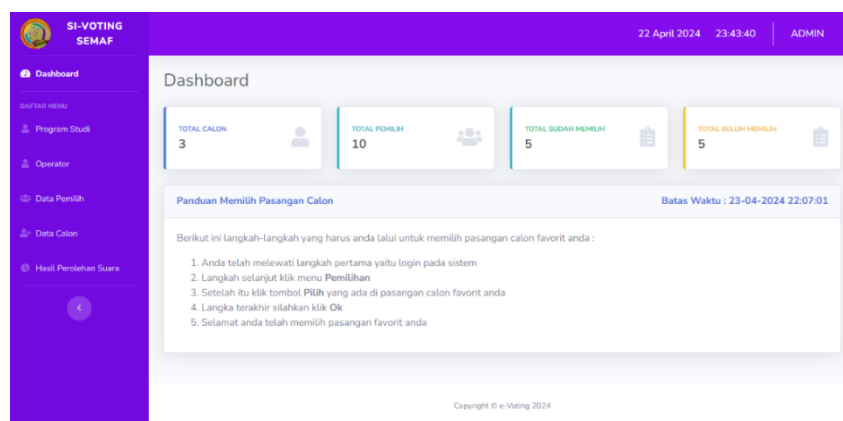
SI-VOTING SEMAF

22 April 2024 23:43:40 ADMIN

Dashboard

DAFTAR MENU

Program Studi

Operator

Data Pemilih

Data Calon

Hasil Perolehan Suara

Dashboard

TOTAL CALON
3

TOTAL PEMILIH
10

TOTAL SUDAH MEMILIH
5

TOTAL BELUM MEMILIH
5

Panduan Memilih Pasangan Calon

Batas Waktu : 23-04-2024 22:07:01

Berikut ini langkah-langkah yang harus anda lalui untuk memilih pasangan calon favorit anda :

1. Anda telah melewati langkah pertama yaitu login pada sistem
2. Langkah selanjut klik menu **Pemilihan**
3. Setelah itu klik tombol **Pilih** yang ada di pasangan calon favorit anda
4. Langka terakhir silahkan klik **Ok**
5. Selamat anda telah memilih pasangan favorit anda

Copyright © e-Voting 2024